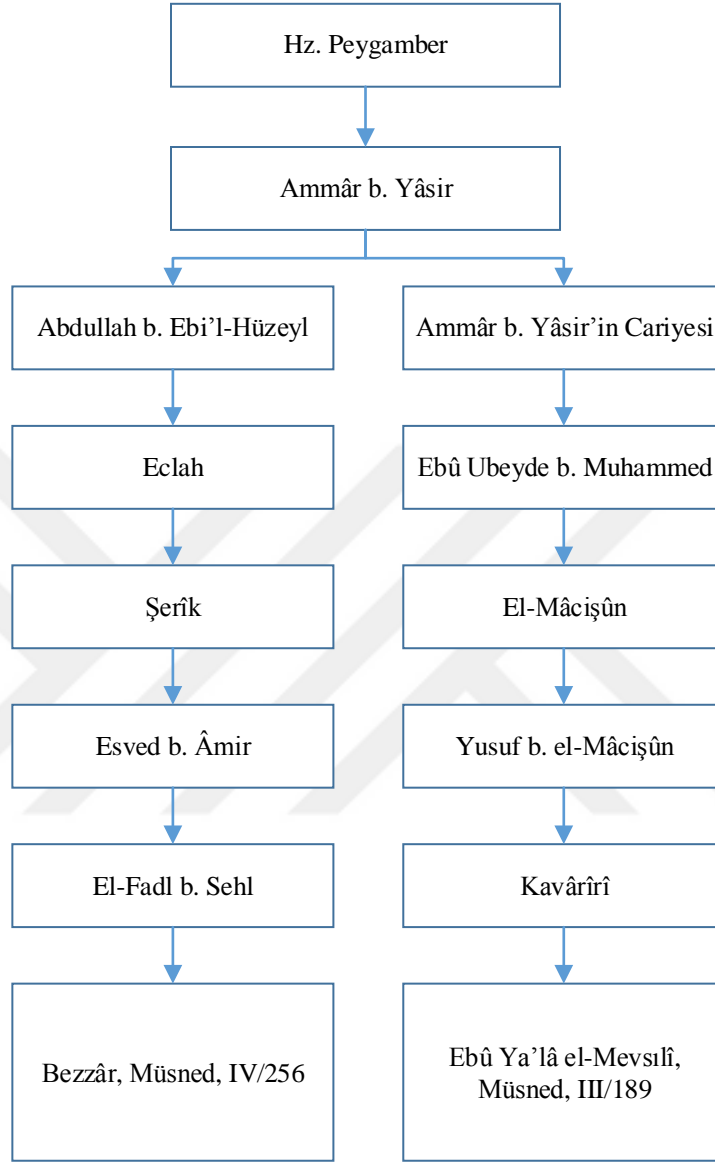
Hz. Peygamber

Ammâr b. Yâsir

Abdullah b. Ebi'l-Hüzeyl

Eclah

Şerîk

Esved b. Âmir

El-Fadl b. Sehl

Bezzâr, Müsned, IV/256

Ammâr b. Yâsir'in Cariyesi

Ebû Ubeyde b. Muhammed

El-Mâcişûn

Yusuf b. el-Mâcişûn

Kavârîrî

Ebû Ya'lâ el-Mevsılî, Müsned, III/189